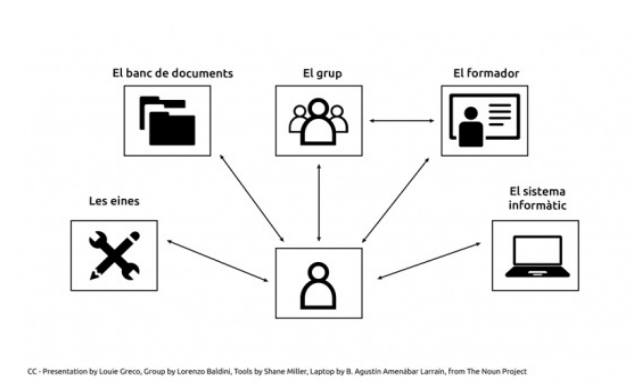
El banc de documents

El grup

El formador

Les eines

El sistema informàtic

CC - Presentation by Louie Greco, Group by Lorenzo Baldini, Tools by Shane Miller, Laptop by B. Agustín Amenábar Larraín, from The Noun Project